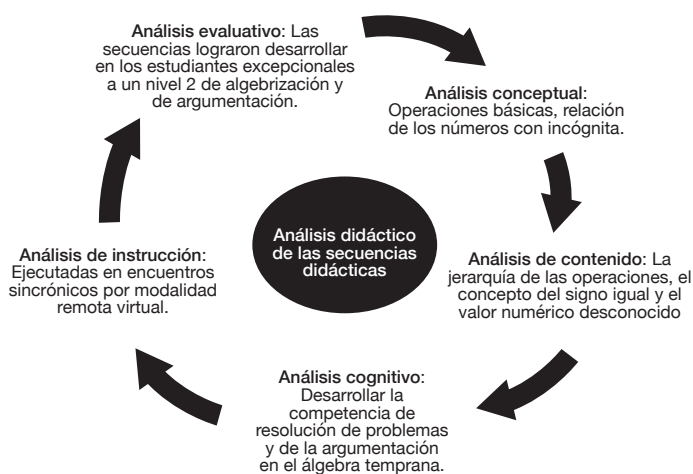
Análisis evaluativo: Las secuencias lograron desarrollar en los estudiantes excepcionales a un nivel 2 de algebrización y de argumentación.

Análisis conceptual: Operaciones básicas, relación de los números con incógnita.

Análisis didáctico de las secuencias didácticas

Análisis de instrucción: Ejecutadas en encuentros sincrónicos por modalidad remota virtual.

Análisis de contenido: La jerarquía de las operaciones, el concepto del signo igual y el valor numérico desconocido

Análisis cognitivo: Desarrollar la competencia de resolución de problemas y de la argumentación en el álgebra temprana.